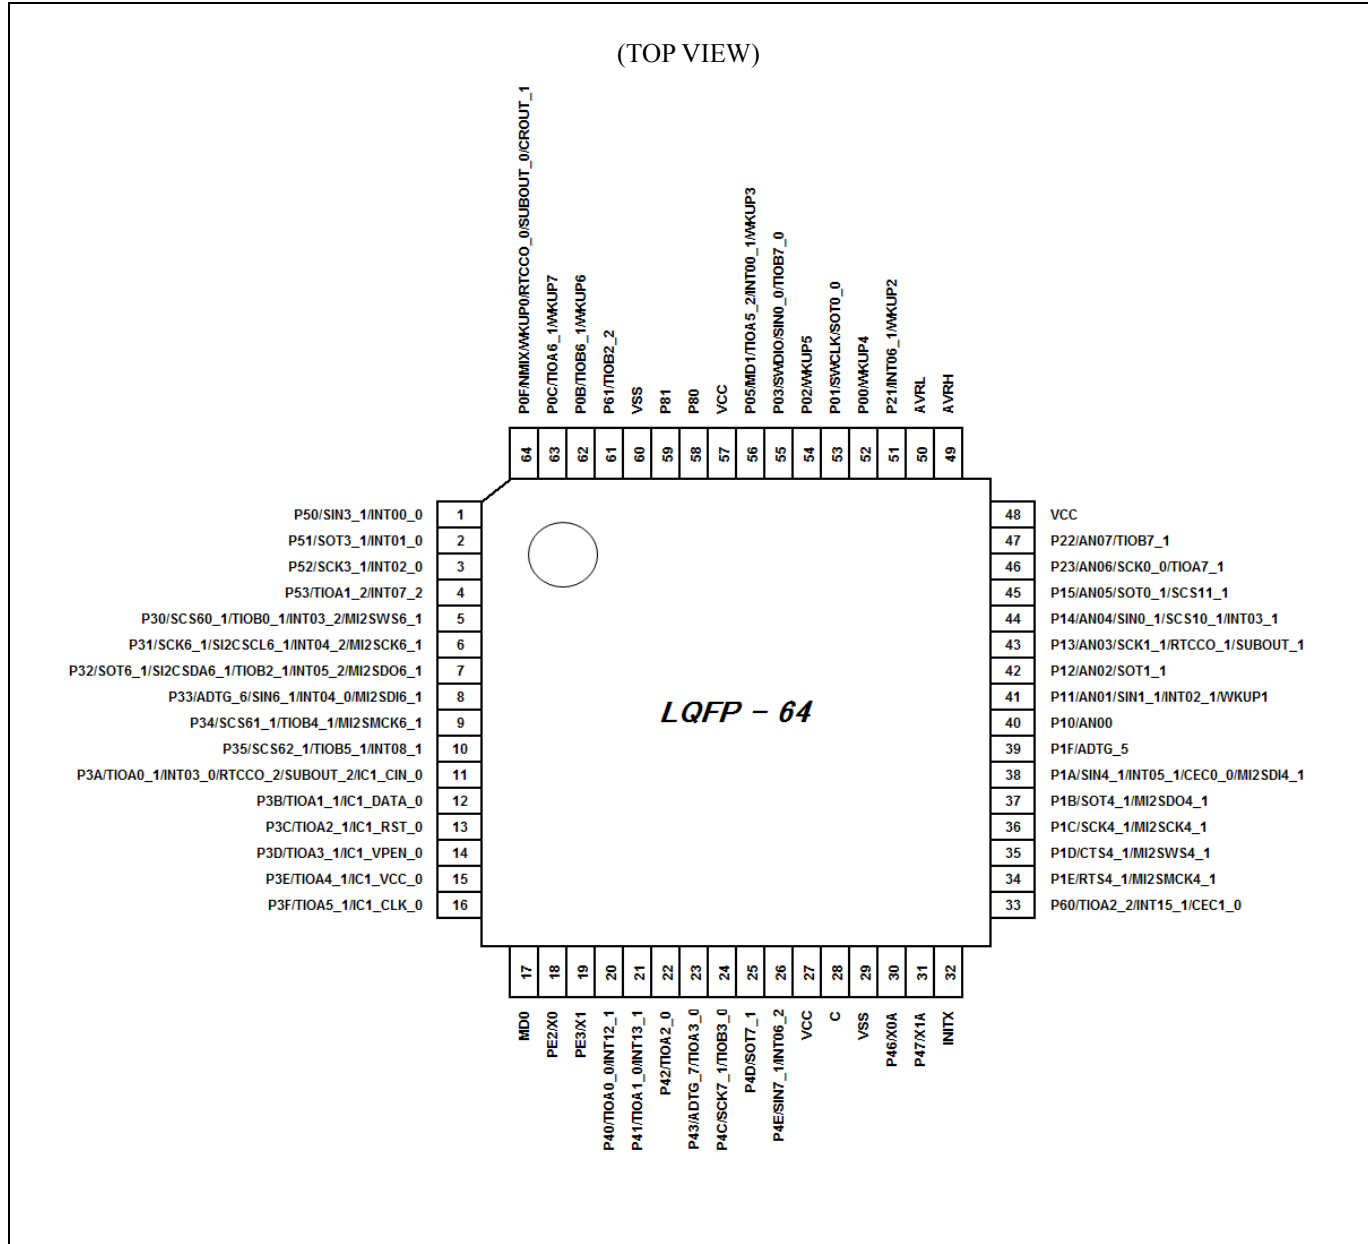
(TOP VIEW)

P0F/NMIX/WKUP0/RTCCO_0/SUBOUT_0/CROUT_1
P0C/TIOA6_1/WKUP7
P0B/TIOB6_1/WKUP6
P61/TIOB2_2
VSS
P81
P80
VCC
P05/MD1/TIOA5_2/INT00_1/WKUP3
P03/SWDIO/SIN0_0/TIOB7_0
P02/WKUP5
P01/SWCLK/SOT0_0
P00/WKUP4
P21/INT06_1/WKUP2
AVRL
AVRH

64 63 62 61 60 59 58 57 56 55 54 53 52 51 50 49

| Pin name | No. | No. | Pin name |
|---|---|---|---|
| P50/SIN3_1/INT00_0 | 1 | 48 | VCC |
| P51/SOT3_1/INT01_0 | 2 | 47 | P22/AN07/TIOB7_1 |
| P52/SCK3_1/INT02_0 | 3 | 46 | P23/AN06/SCK0_0/TIOA7_1 |
| P53/TIOA1_2/INT07_2 | 4 | 45 | P15/AN05/SOT0_1/SCS11_1 |
| P30/SCS60_1/TIOB0_1/INT03_2/MI2SWS6_1 | 5 | 44 | P14/AN04/SIN0_1/SCS10_1/INT03_1 |
| P31/SCK6_1/SI2CSCL6_1/INT04_2/MI2SCK6_1 | 6 | 43 | P13/AN03/SCK1_1/RTCCO_1/SUBOUT_1 |
| P32/SOT6_1/SI2CSDA6_1/TIOB2_1/INT05_2/MI2SDO6_1 | 7 | 42 | P12/AN02/SOT1_1 |
| P33/ADTG_6/SIN6_1/INT04_0/MI2SDI6_1 | 8 | 41 | P11/AN01/SIN1_1/INT02_1/WKUP1 |
| P34/SCS61_1/TIOB4_1/MI2SMCK6_1 | 9 | 40 | P10/AN00 |
| P35/SCS62_1/TIOB5_1/INT08_1 | 10 | 39 | P1F/ADTG_5 |
| P3A/TIOA0_1/INT03_0/RTCCO_2/SUBOUT_2/IC1_CIN_0 | 11 | 38 | P1A/SIN4_1/INT05_1/CEC0_0/MI2SDI4_1 |
| P3B/TIOA1_1/IC1_DATA_0 | 12 | 37 | P1B/SOT4_1/MI2SDO4_1 |
| P3C/TIOA2_1/IC1_RST_0 | 13 | 36 | P1C/SCK4_1/MI2SCK4_1 |
| P3D/TIOA3_1/IC1_VPEN_0 | 14 | 35 | P1D/CTS4_1/MI2SWS4_1 |
| P3E/TIOA4_1/IC1_VCC_0 | 15 | 34 | P1E/RTS4_1/MI2SMCK4_1 |
| P3F/TIOA5_1/IC1_CLK_0 | 16 | 33 | P60/TIOA2_2/INT15_1/CEC1_0 |

LQFP - 64

17 18 19 20 21 22 23 24 25 26 27 28 29 30 31 32

MD0
PE2/X0
PE3/X1
P40/TIOA0_0/INT12_1
P41/TIOA1_0/INT13_1
P42/TIOA2_0
P43/ADTG_7/TIOA3_0
P4C/SCK7_1/TIOB3_0
P4D/SOT7_1
P4E/SIN7_1/INT06_2
VCC
C
VSS
P46/X0A
P47/X1A
INITX